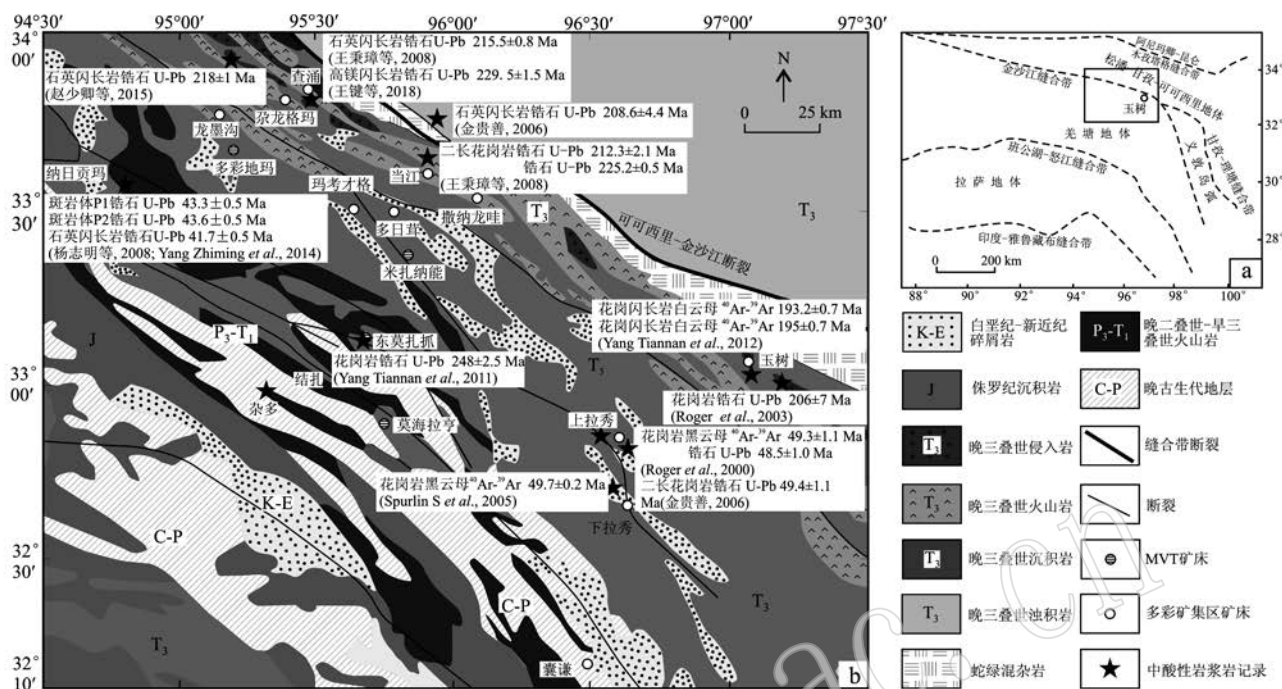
94°30′ 95°00′ 95°30′ 96°00′ 96°30′ 97°00′ 97°30′

34° 00′

石英闪长岩锆石 U-Pb 215.5±0.8 Ma
(王秉璋等, 2008)
高镁闪长岩锆石 U-Pb 229.5±1.5 Ma
(王键等, 2018)

石英闪长岩锆石 U-Pb 218±1 Ma
(赵少卿等, 2015)

查涌
尕龙格玛
龙墨沟
多彩地玛

石英闪长岩锆石 U-Pb 208.6±4.4 Ma
(金贵善, 2006)

二长花岗岩锆石 U-Pb 212.3±2.1 Ma
锆石 U-Pb 225.2±0.5 Ma
(王秉璋等, 2008)

当江

N
0 25 km

纳日贡玛

33° 30′

斑岩体P1锆石 U-Pb 43.3±0.5 Ma
斑岩体P2锆石 U-Pb 43.6±0.5 Ma
石英闪长岩锆石U-Pb 41.7±0.5 Ma
(杨志明等, 2008; Yang Zhiming et al., 2014)

玛考才格
多日茸
撒纳龙哇
米扎纳能

$T_3$
可可西里-金沙江断裂
$T_3$

J
$P_3$-$T_1$

东莫扎抓
花岗岩锆石 U-Pb 248±2.5 Ma
(Yang Tiannan et al., 2011)

花岗闪长岩白云母 $^{40}$Ar-$^{39}$Ar 193.2±0.7 Ma
花岗闪长岩白云母 $^{40}$Ar-$^{39}$Ar 195±0.7 Ma
(Yang Tiannan et al., 2012)

玉树
$T_3$

33° 00′

结扎
杂多
莫海拉亨

花岗岩锆石 U-Pb 206±7 Ma
(Roger et al., 2003)

上拉秀
花岗岩黑云母 $^{40}$Ar-$^{39}$Ar 49.3±1.1 Ma
锆石 U-Pb 48.5±1.0 Ma
(Roger et al., 2000)

花岗岩黑云母 $^{40}$Ar-$^{39}$Ar 49.7±0.2 Ma
(Spurlin S et al., 2005)

二长花岗岩锆石 U-Pb 49.4±1.1
Ma(金贵善, 2006)

下拉秀

K-E
C-P

32° 30′

C-P
$T_3$
$T_3$

32° 10′

囊谦

b

阿尼玛卿-昆仑
木孜塔格缝合带
金沙江缝合带
松潘-甘孜-可可西里地体
玉树
羌塘地体
甘孜-理塘缝合带
义敦岛弧
班公湖-怒江缝合带
拉萨地体
印度-雅鲁藏布缝合带
0 200 km
34° 32° 30° 28°
88° 90° 92° 94° 96° 98° 100°
a

K-E 白垩纪-新近纪碎屑岩
$P_3$-$T_1$ 晚二叠世-早三叠世火山岩
J 侏罗纪沉积岩
C-P 晚古生代地层
$T_3$ 晚三叠世侵入岩
缝合带断裂
$T_3$ 晚三叠世火山岩
断裂
$T_3$ 晚三叠世沉积岩
MVT矿床
$T_3$ 晚三叠世浊积岩
多彩矿集区矿床
蛇绿混杂岩
中酸性岩浆岩记录